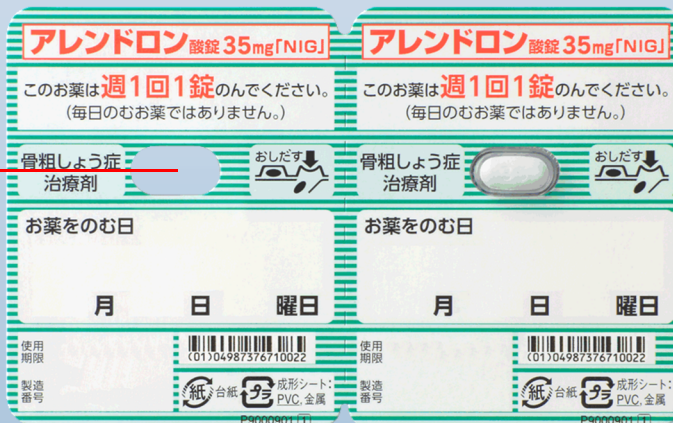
アレンドロン酸錠35mg「NIG」

このお薬は週1回1錠のんでください。
(毎日のむお薬ではありません。)

骨粗しょう症
治療剤

おしだす

お薬をのむ日

月 日 曜日

使用期限

(01)04987376710022

製造番号

紙 台紙 プラ 成形シート:PVC, 金属

P9000901 T

アレンドロン酸錠35mg「NIG」

このお薬は週1回1錠のんでください。
(毎日のむお薬ではありません。)

骨粗しょう症
治療剤

おしだす

お薬をのむ日

月 日 曜日

使用期限

(01)04987376710022

製造番号

紙 台紙 プラ 成形シート:PVC, 金属

P9000901 T